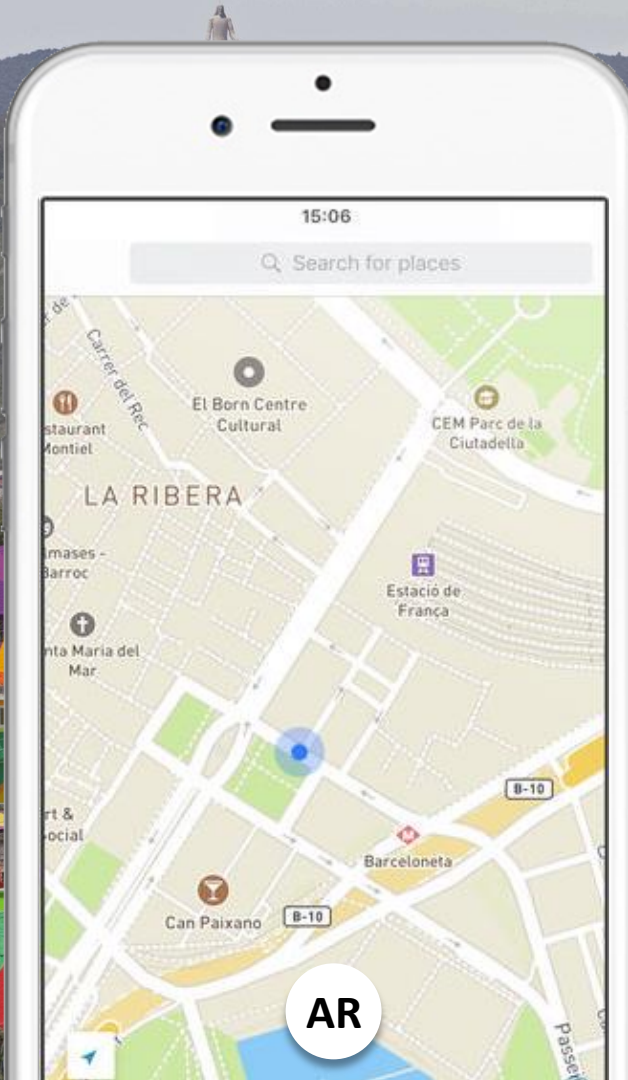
15:06

Search for places

Carrer de

Carrer del Rec

El Born Centre Cultural

CEM Parc de la Ciutadella

staurant Montiel

LA RIBERA

imases - Barroc

Estació de França

nta Maria del Mar

B-10

rt & ocial

Barceloneta

Can Paixano

B-10

AR

Passei